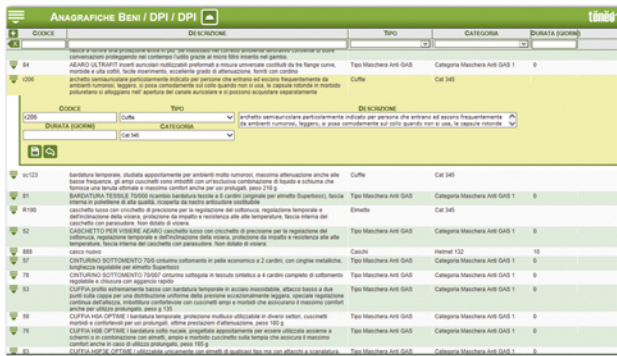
Anagrafiche Beni / DPI / DPI

tènèo

| | Codice | Descrizione | Tipo | Categoria | Durata (giorni) |
|---|---|---|---|---|---|
| | | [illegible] conversazioni proteggendo nel contempo l'udito grazie al micro filtro inserito nel gambo. | | | |
| | 84 | AEARO ULTRAFIT inserti auricolari multiscudo preformati a misura universale costituiti da tre flange curve, morbide e ulta sottili, facile inserimento, eccellente grado di attenuazione, forniti con cordino | Tipo Maschera Anti GAS | Categoria Maschera Anti GAS 1 | 0 |
| | r206 | archetto semiauricolare particolarmente indicato per persone che entrano ed escono frequentemente da ambienti rumorosi, leggero, si posa comodamente sul collo quando non si usa, le capsule rotonde in morbido poliuretano si alloggiano nell'apertura del canale auricolare e si possono acquistare separatamente | Cuffie | Cat 345 | |

Codice: r206
Tipo: Cuffie
Descrizione: archetto semiauricolare particolarmente indicato per persone che entrano ed escono frequentemente da ambienti rumorosi, leggeri, si posa comodamente sul collo quando non si usa, le capsule rotonde
Durata (giorni)
Categoria: Cat 345

| | Codice | Descrizione | Tipo | Categoria | Durata (giorni) |
|---|---|---|---|---|---|
| | sc123 | bardatura temporale, studiata appositamente per ambienti molto rumorosi, massima attenuazione anche alle basse frequenze. gli ampi cuscinetti con riempimento di schiuma e ricoperti con un'esclusiva combinazione di liquido e schiuma che forniscono una tenuta ottimale e massimo comfort anche per usi prolungati, peso 210 g | Cuffie | Cat 345 | |
| | 81 | BARDATURA TESSILE 700000 ricambio bardatura tessile e 5 cardini (originale per elmetto Superbocc), fascia interna in polietilene di alta qualità, ricoperta da nastro antisudore sostituibile | Tipo Maschera Anti GAS | Categoria Maschera Anti GAS 1 | 0 |
| | R180 | cacchetto lusso con cricchetto di precisione per la regolazione del sottonuca, regolazione temporale e dell'inclinazione della visiera, protezione da impatti e resistenza alle alte temperature, fascia interna del casco confortevole. Non dotato di visiera. | Elmetto | Cat 345 | |
| | 52 | CASCHETTO PER VISIERE AEARO cacchetto lusso con cricchetto di precisione per la regolazione del sottonuca, regolazione temporale e dell'inclinazione della visiera, protezione da impatti e resistenza alle alte temperature, fascia interna del casco confortevole. Non dotato di visiera. | Tipo Maschera Anti GAS | Categoria Maschera Anti GAS 1 | 0 |
| | 888 | casco nuovo | Caschi | Helmet 132 | 10 |
| | 57 | CINTURINO SOTTOMENTO 70/G cinturino sottomento in pelle economico a 2 cardini, con cinghie metalliche, lunghezza regolabile per elmetto Superbocc | Tipo Maschera Anti GAS | Categoria Maschera Anti GAS 1 | 0 |
| | 78 | CINTURINO SOTTOMENTO 70/007 cinturino sottogola in tessuto sintetico a 4 cardini completo di sottomento regolabile e chiusura con aggancio rapido | Tipo Maschera Anti GAS | Categoria Maschera Anti GAS 1 | 0 |
| | 3 | CUFFIA profilo estremamente basso con bardatura temporale in acciaio inossidabile, attacco basso a due punti sulla coppa per una distribuzione uniforme della pressione eccezionalmente leggera, speciale regolazione continua dell'altezza, imbottitura confortevole con cuscinetti ampi e morbidi che assicurano il massimo comfort anche per utilizzo prolungato, peso g 135 | Tipo Maschera Anti GAS | Categoria Maschera Anti GAS 1 | 0 |
| | 59 | CUFFIA H9A OPTIME I bardatura temporale, protezione multiuso utilizzabile in diversi settori, cuscinetti morbidi e confortevoli per uso prolungato, ottime prestazioni d'attenuazione, peso 180 g | Tipo Maschera Anti GAS | Categoria Maschera Anti GAS 1 | 0 |
| | 76 | CUFFIA H9B OPTIME I bardatura sotto nucale, progettata appositamente per essere utilizzata assieme a schermi o in combinazione con elmetti, ampio e morbido cuscinetto sulla tempia che assicura il massimo comfort anche in caso di utilizzo prolungato, peso 165 g | Tipo Maschera Anti GAS | Categoria Maschera Anti GAS 1 | 0 |
| | 83 | CUFFIA H9P3E OPTIME I utilizzabile unicamente con elmetti di qualsiasi tipo ma con attacchi a scanalatura, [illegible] | Tipo Maschera Anti GAS | Categoria Maschera Anti GAS 1 | 0 |